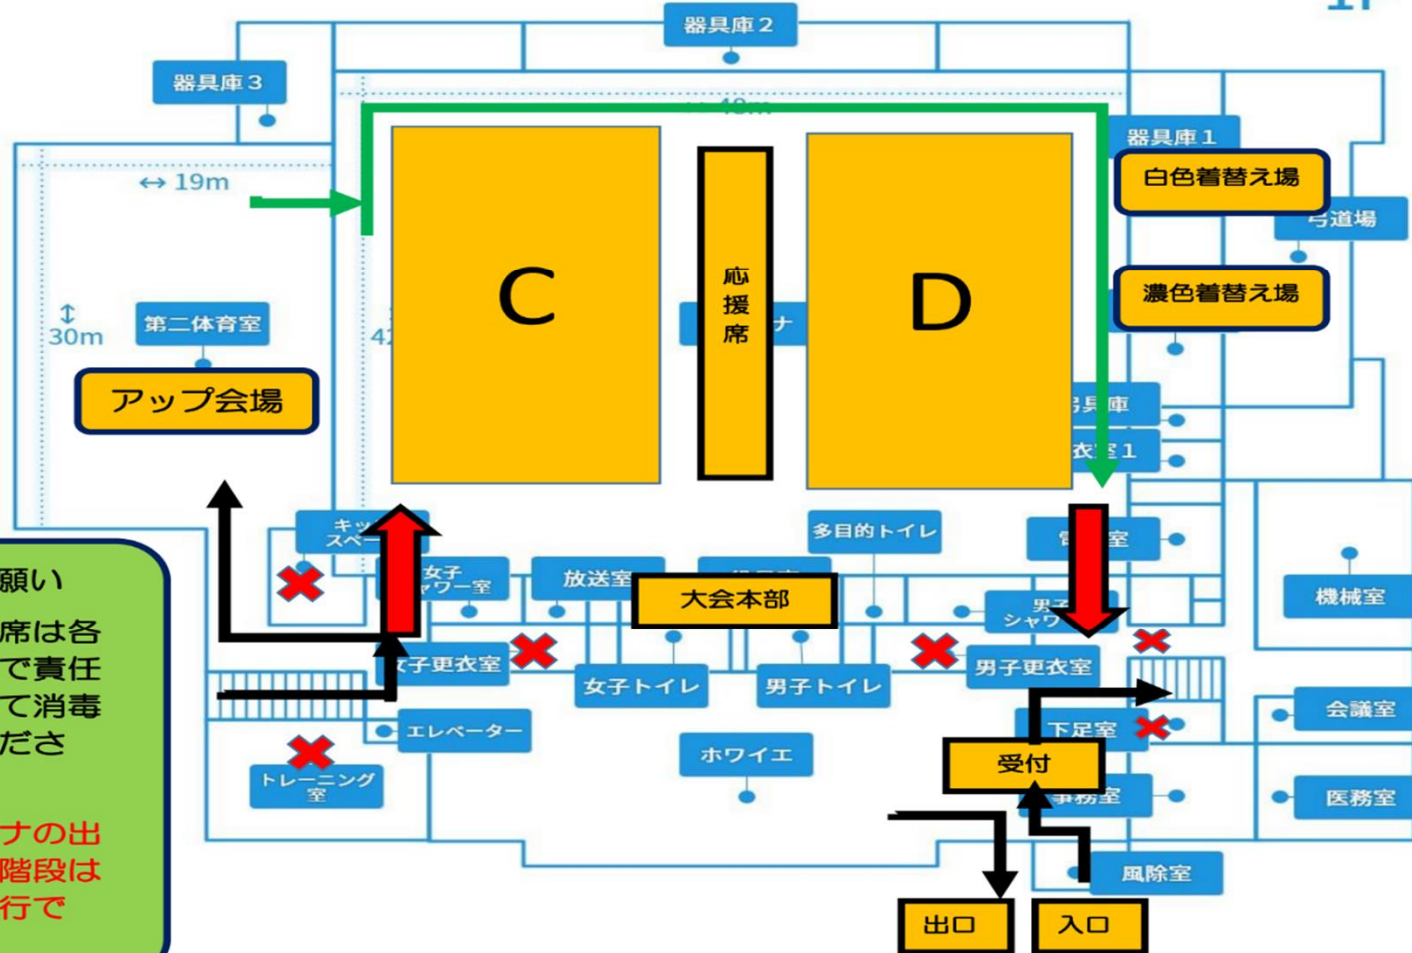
1F

器具庫2

器具庫3

40m

器具庫1

白色着替え場

弓道場

↔ 19m

↕ 30m

第二体育室

4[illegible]

C

応援席

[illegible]ナ

D

濃色着替え場

アップ会場

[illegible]具庫

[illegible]衣室1

キッ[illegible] スペー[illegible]

多目的トイレ

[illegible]室

女子 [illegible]ワー室

放送室

大会本部

男子 シャワ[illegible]

機械室

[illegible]子更衣室

女子トイレ

男子トイレ

男子更衣室

エレベーター

下足室

会議室

トレーニング室

ホワイエ

受付

事務室

医務室

風除室

出口

入口

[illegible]願い

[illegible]席は各 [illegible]で責任 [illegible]て消毒 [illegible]ださ

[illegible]ナの出 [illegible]階段は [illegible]行で